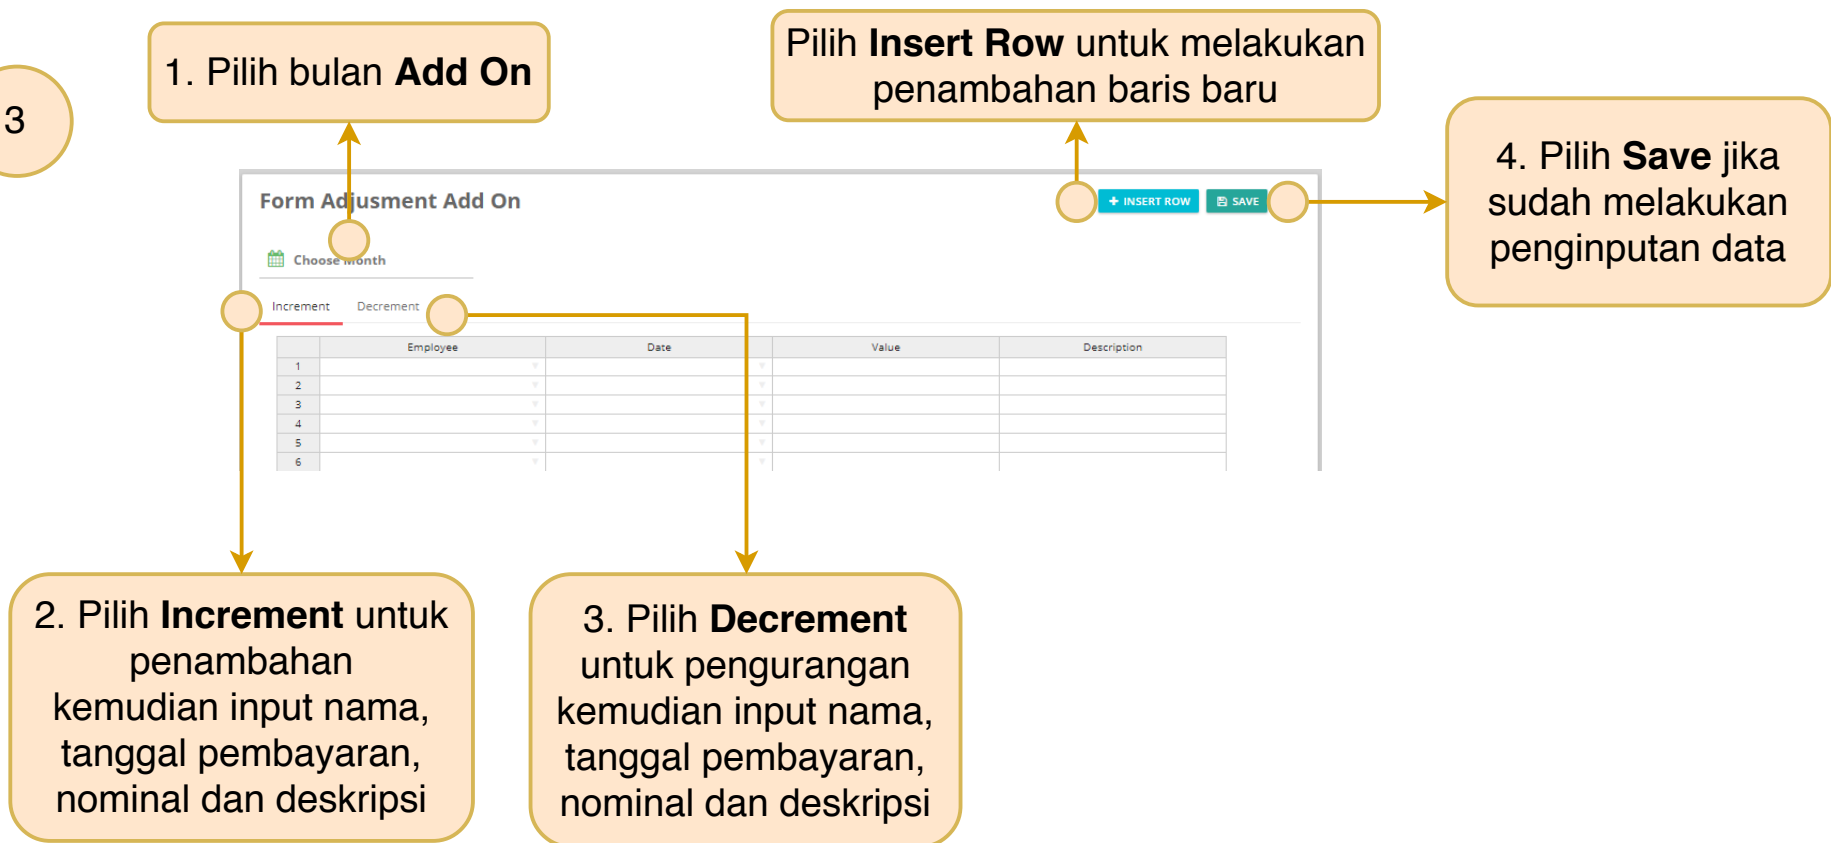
3

1. Pilih bulan **Add On**

Pilih **Insert Row** untuk melakukan penambahan baris baru

4. Pilih **Save** jika sudah melakukan penginputan data

Form Adjusment Add On

+ INSERT ROW

SAVE

Choose Month

Increment

Decrement

| | Employee | Date | Value | Description |
|---|---|---|---|---|
| 1 | | | | |
| 2 | | | | |
| 3 | | | | |
| 4 | | | | |
| 5 | | | | |
| 6 | | | | |

2. Pilih **Increment** untuk penambahan kemudian input nama, tanggal pembayaran, nominal dan deskripsi

3. Pilih **Decrement** untuk pengurangan kemudian input nama, tanggal pembayaran, nominal dan deskripsi